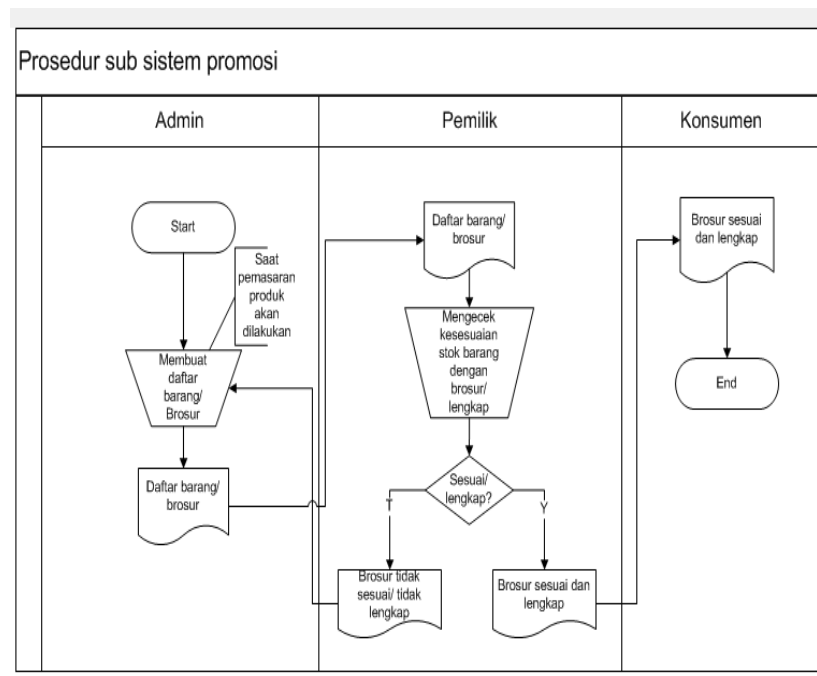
Prosedur sub sistem promosi

Admin

Pemilik

Konsumen

Start

Saat pemasaran produk akan dilakukan

Membuat daftar barang/ Brosur

Daftar barang/ brosur

Daftar barang/ brosur

Mengecek kesesuaian stok barang dengan brosur/ lengkap

Sesuai/ lengkap?

T

Y

Brosur tidak sesuai/ tidak lengkap

Brosur sesuai dan lengkap

Brosur sesuai dan lengkap

End